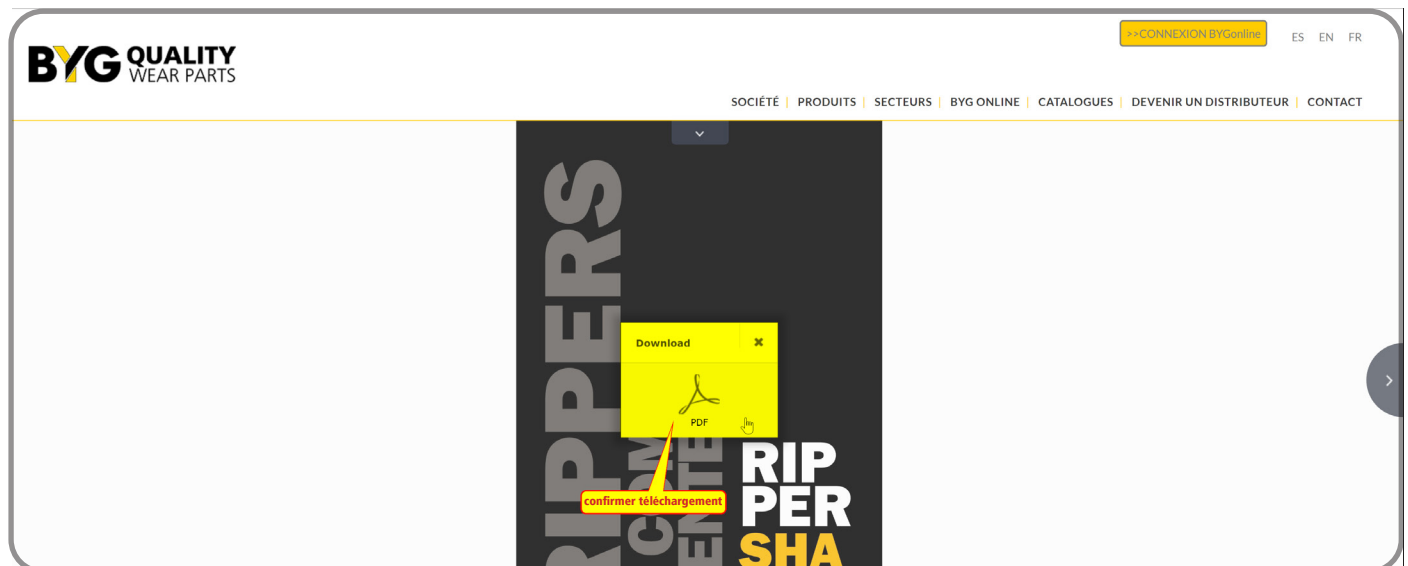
>>CONNEXION BYGonline

ES EN FR

BYG QUALITY WEAR PARTS

SOCIÉTÉ | PRODUITS | SECTEURS | BYG ONLINE | CATALOGUES | DEVENIR UN DISTRIBUTEUR | CONTACT

RIPPERS

Download

PDF

confirmer téléchargement

RIP
PER
SHA